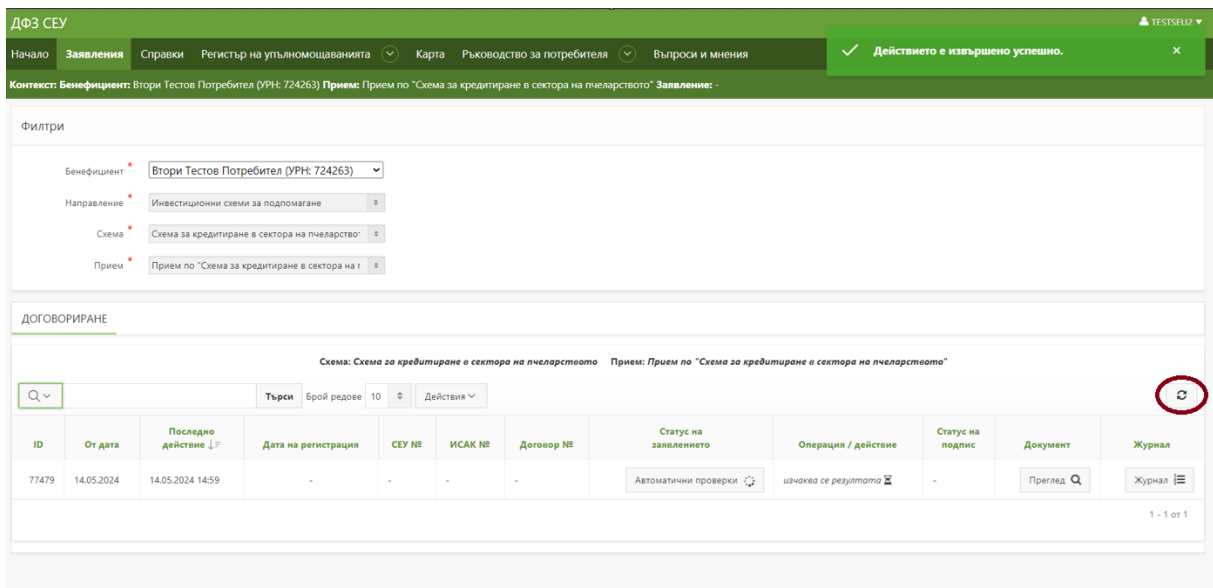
ДФЗ СЕУ

TESTSEU2 ▾

Начало Заявления Справки Регистър на упълномощаванията Карта Ръководство за потребителя Въпроси и мнения

Действието е извършено успешно. ×

Контекст: Бенефициент: Втори Тестов Потребител (УРН: 724263) Прием: Прием по "Схема за кредитиране в сектора на пчеларството" Заявление: -

Филтри

Бенефициент * Втори Тестов Потребител (УРН: 724263)

Направление * Инвестиционни схеми за подпомагане

Схема * Схема за кредитиране в сектора на пчеларство

Прием * Прием по "Схема за кредитиране в сектора на г

ДОГОВОРИРАНЕ

Схема: Схема за кредитиране в сектора на пчеларството Прием: Прием по "Схема за кредитиране в сектора на пчеларството"

Търси Брой редове 10 Действия

| ID | От дата | Последно действие | Дата на регистрация | СЕУ № | ИСАК № | Договор № | Статус на заявлението | Операция / действие | Статус на подпис | Документ | Журнал |
|---|---|---|---|---|---|---|---|---|---|---|---|
| 77479 | 14.05.2024 | 14.05.2024 14:59 | - | - | - | - | Автоматични проверки | изчаква се резултата | - | Преглед | Журнал |

1 - 1 от 1